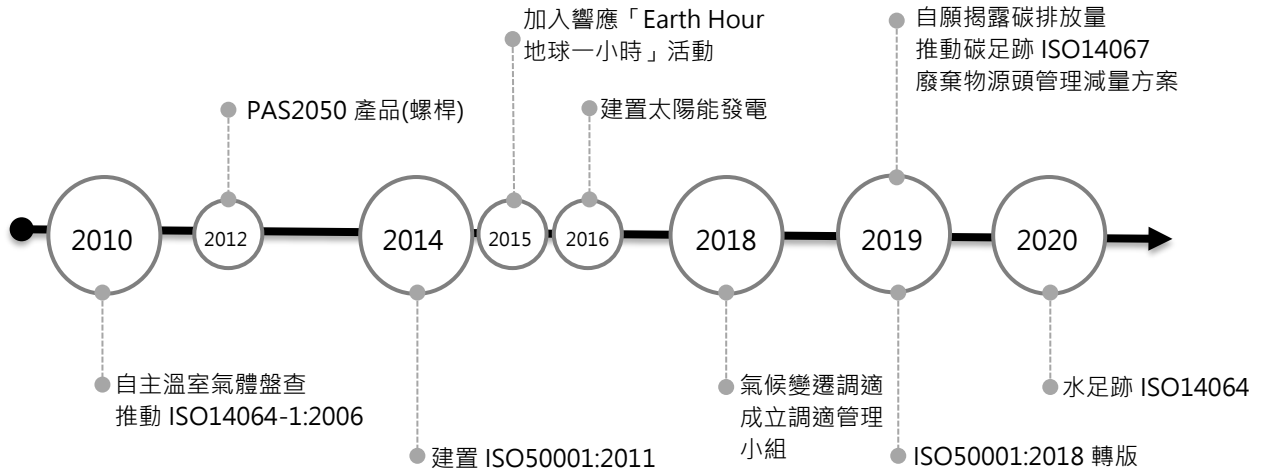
加入響應「Earth Hour 地球一小時」活動

自願揭露碳排放量
推動碳足跡 ISO14067
廢棄物源頭管理減量方案

PAS2050 產品(螺桿)

建置太陽能發電

2010

2012

2014

2015

2016

2018

2019

2020

自主溫室氣體盤查
推動 ISO14064-1:2006

建置 ISO50001:2011

氣候變遷調適
成立調適管理小組

ISO50001:2018 轉版

水足跡 ISO14064